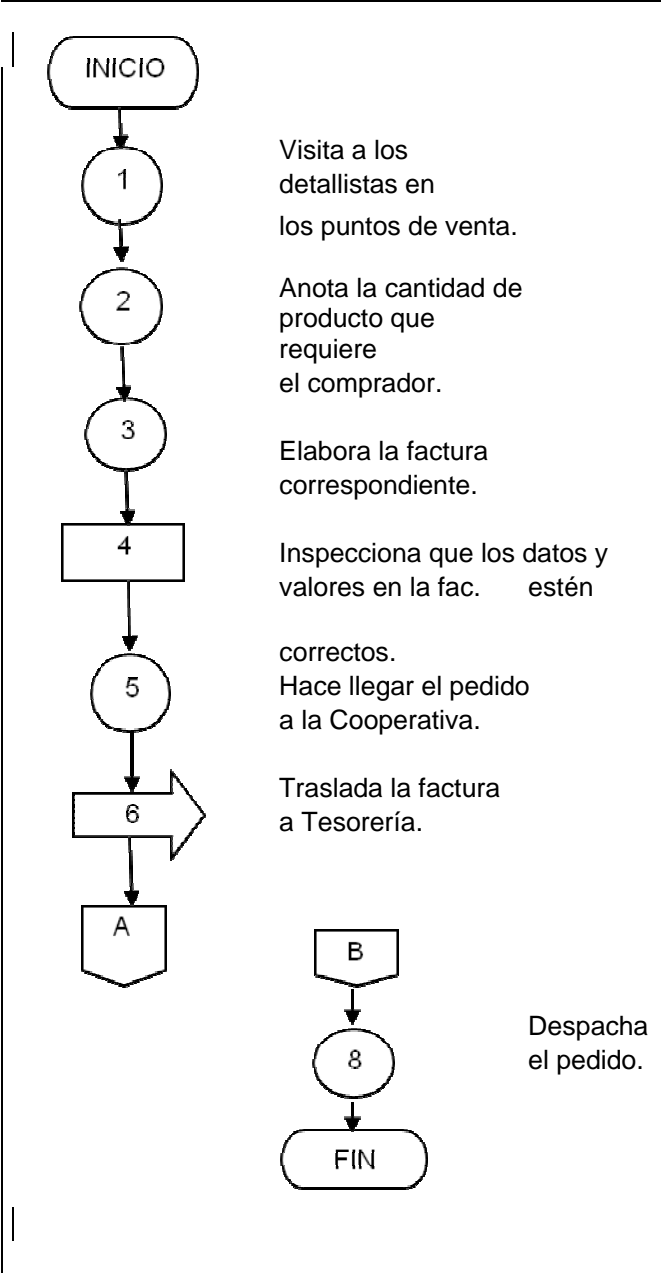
INICIO

1

Visita a los detallistas en los puntos de venta.

2

Anota la cantidad de producto que requiere el comprador.

3

Elabora la factura correspondiente.

4

Inspecciona que los datos y valores en la fac. estén correctos.

5

Hace llegar el pedido a la Cooperativa.

6

Traslada la factura a Tesorería.

A

B

8

Despacha el pedido.

FIN